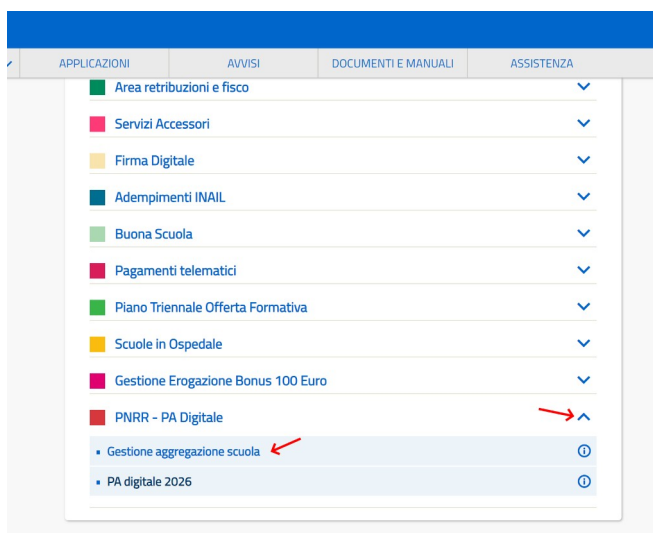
APPLICAZIONI | AVVISI | DOCUMENTI E MANUALI | ASSISTENZA

Area retribuzioni e fisco

Servizi Accessori

Firma Digitale

Adempimenti INAIL

Buona Scuola

Pagamenti telematici

Piano Triennale Offerta Formativa

Scuole in Ospedale

Gestione Erogazione Bonus 100 Euro

PNRR - PA Digitale

Gestione aggregazione scuola

PA digitale 2026